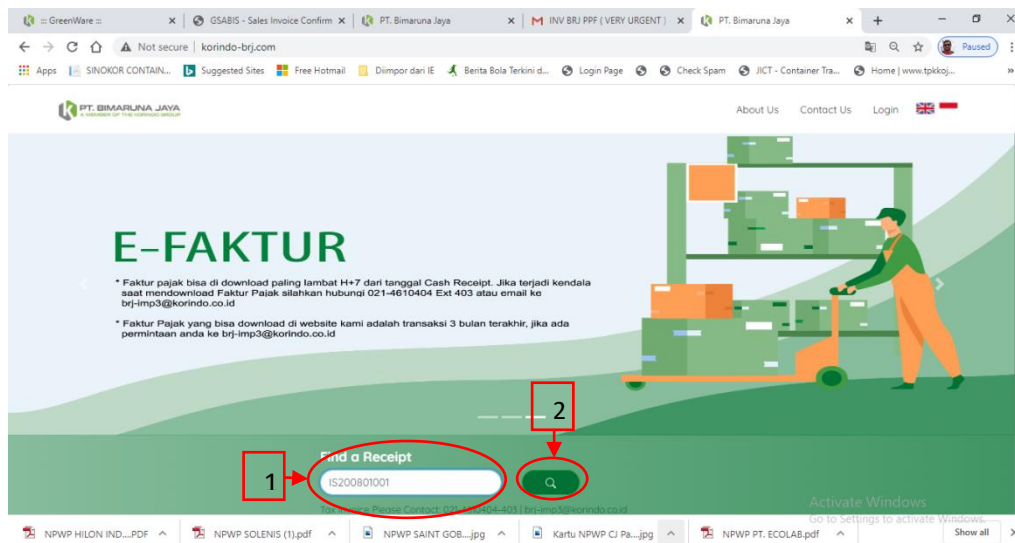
::: GreenWare ::: ×
GSABIS - Sales Invoice Confirm ×
PT. Bimaruna Jaya ×
INV BRJ PPF ( VERY URGENT ) ×
PT. Bimaruna Jaya ×
+

Not secure | korindo-brj.com

Paused

Apps SINOKOR CONTAIN... Suggested Sites Free Hotmail Diimpor dari IE Berita Bola Terkini d... Login Page Check Spam JICT - Container Tra... Home | www.tpkkoj...

PT. BIMARUNA JAYA
A MEMBER OF THE KORINDO GROUP

About Us Contact Us Login

E-FAKTUR

* Faktur pajak bisa di download paling lambat H+7 dari tanggal Cash Receipt. Jika terjadi kendala saat mendownload Faktur Pajak silahkan hubungi 021-4610404 Ext 403 atau email ke brj-imp3@korindo.co.id

* Faktur Pajak yang bisa download di website kami adalah transaksi 3 bulan terakhir, jika ada permintaan anda ke brj-imp3@korindo.co.id

2

Find a Receipt

1

IS200801001

Tax Invoice Please Contact: 021-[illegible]404-403 | brj-imp3@korindo.co.id

Activate Windows
Go to Settings to activate Windows.

NPWP HILON IND....PDF
NPWP SOLENIS (1).pdf
NPWP SAINT GOB....jpg
Kartu NPWP CJ Pa....jpg
NPWP PT. ECOLAB.pdf
Show all